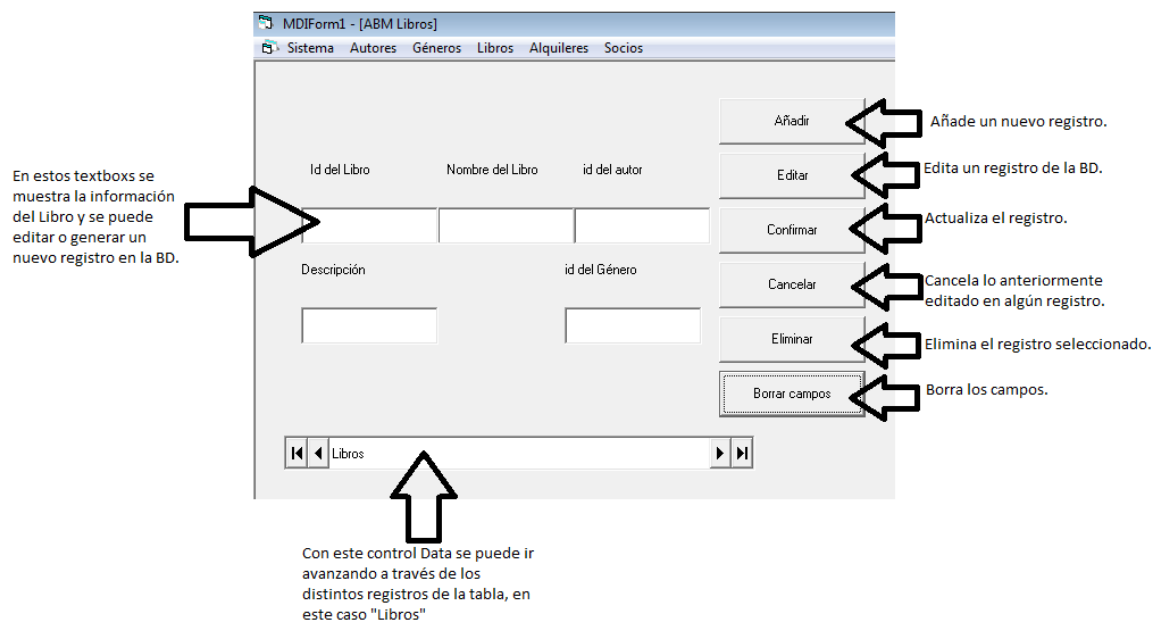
MDIForm1 - [ABM Libros]

Sistema Autores Géneros Libros Alquileres Socios

En estos textboxs se muestra la información del Libro y se puede editar o generar un nuevo registro en la BD.

Id del Libro

Nombre del Libro

id del autor

Descripción

id del Género

Añadir

Añade un nuevo registro.

Editar

Edita un registro de la BD.

Confirmar

Actualiza el registro.

Cancelar

Cancela lo anteriormente editado en algún registro.

Eliminar

Elimina el registro seleccionado.

Borrar campos

Borra los campos.

Libros

Con este control Data se puede ir avanzando a través de los distintos registros de la tabla, en este caso "Libros"